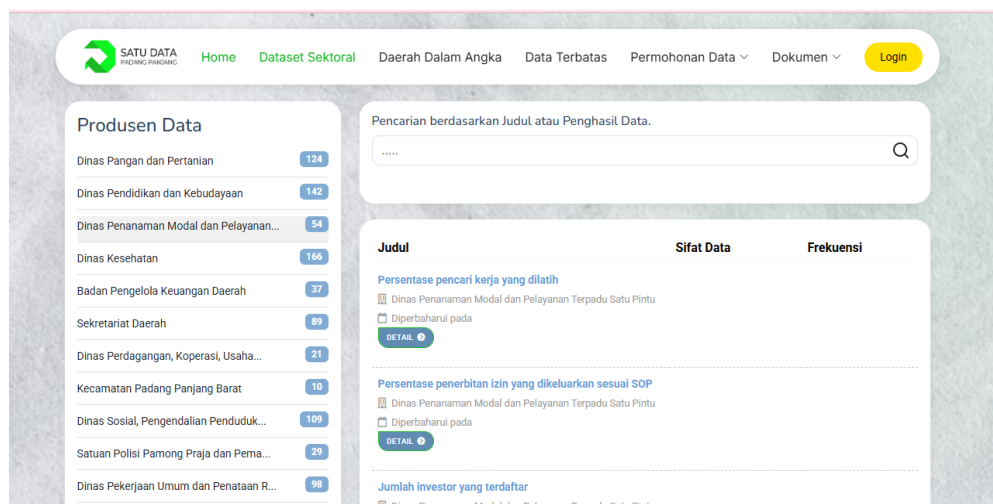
SATU DATA
PADANG PANJANG

Home Dataset Sektoral Daerah Dalam Angka Data Terbatas Permohonan Data Dokumen Login

Produsen Data

| | |
|---|---|
| Dinas Pangan dan Pertanian | 124 |
| Dinas Pendidikan dan Kebudayaan | 142 |
| Dinas Penanaman Modal dan Pelayanan... | 54 |
| Dinas Kesehatan | 166 |
| Badan Pengelola Keuangan Daerah | 37 |
| Sekretariat Daerah | 89 |
| Dinas Perdagangan, Koperasi, Usaha... | 21 |
| Kecamatan Padang Panjang Barat | 10 |
| Dinas Sosial, Pengendalian Penduduk... | 109 |
| Satuan Polisi Pamong Praja dan Pema... | 29 |
| Dinas Pekerjaan Umum dan Penataan R... | 98 |

Pencarian berdasarkan Judul atau Penghasil Data.

.....

| Judul | Sifat Data | Frekuensi |
|---|---|---|

Persentase pencari kerja yang dilatih
Dinas Penanaman Modal dan Pelayanan Terpadu Satu Pintu
Diperbaharui pada
DETAIL

Persentase penerbitan izin yang dikeluarkan sesuai SOP
Dinas Penanaman Modal dan Pelayanan Terpadu Satu Pintu
Diperbaharui pada
DETAIL

Jumlah investor yang terdaftar
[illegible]